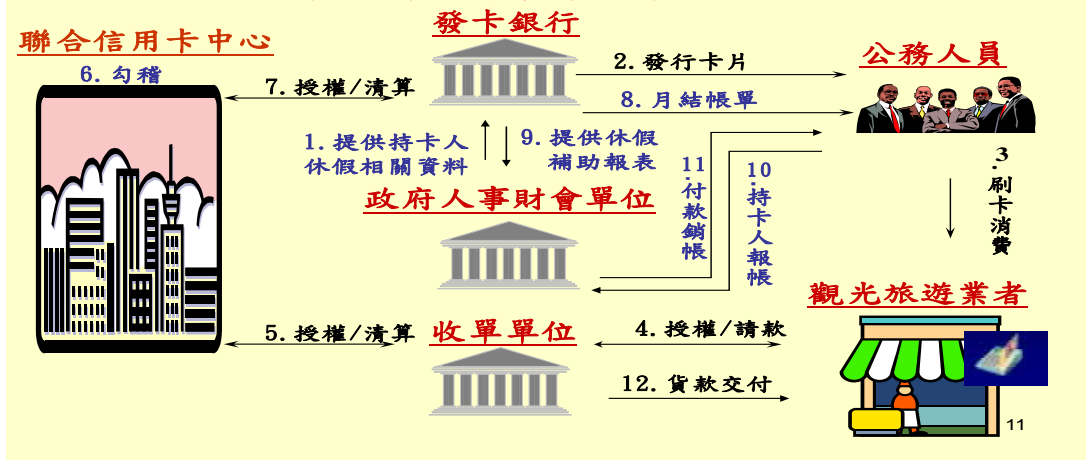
發卡銀行

聯合信用卡中心

6. 勾稽

7. 授權/清算

2. 發行卡片

公務人員

8. 月結帳單

1. 提供持卡人休假相關資料

9. 提供休假補助報表

11. 付款銷帳

10. 持卡人報帳

3. 刷卡消費

政府人事財會單位

觀光旅遊業者

5. 授權/清算

收單單位

4. 授權/請款

12. 貨款交付

11